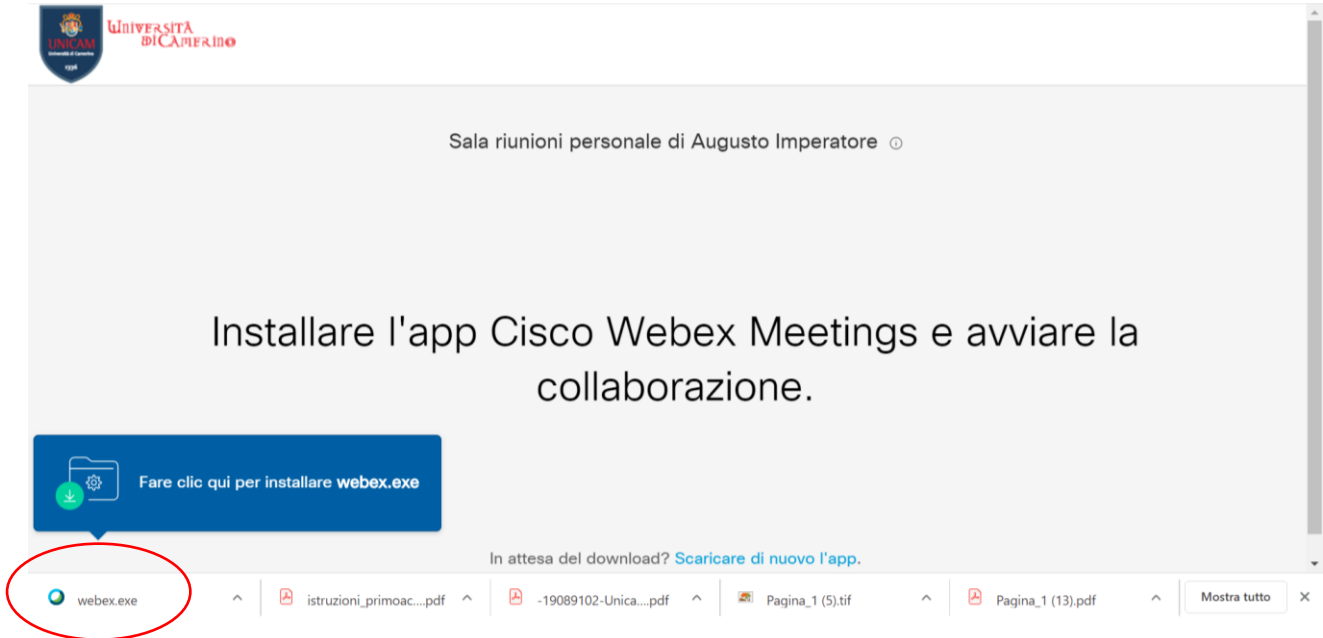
UNICAM
Università di Camerino
1336

Università di Camerino

Sala riunioni personale di Augusto Imperatore ⓘ

Installare l'app Cisco Webex Meetings e avviare la collaborazione.

Fare clic qui per installare webex.exe

In attesa del download? Scaricare di nuovo l'app.

webex.exe
istruzioni_primoac....pdf
-19089102-Unica....pdf
Pagina_1 (5).tif
Pagina_1 (13).pdf
Mostra tutto
×